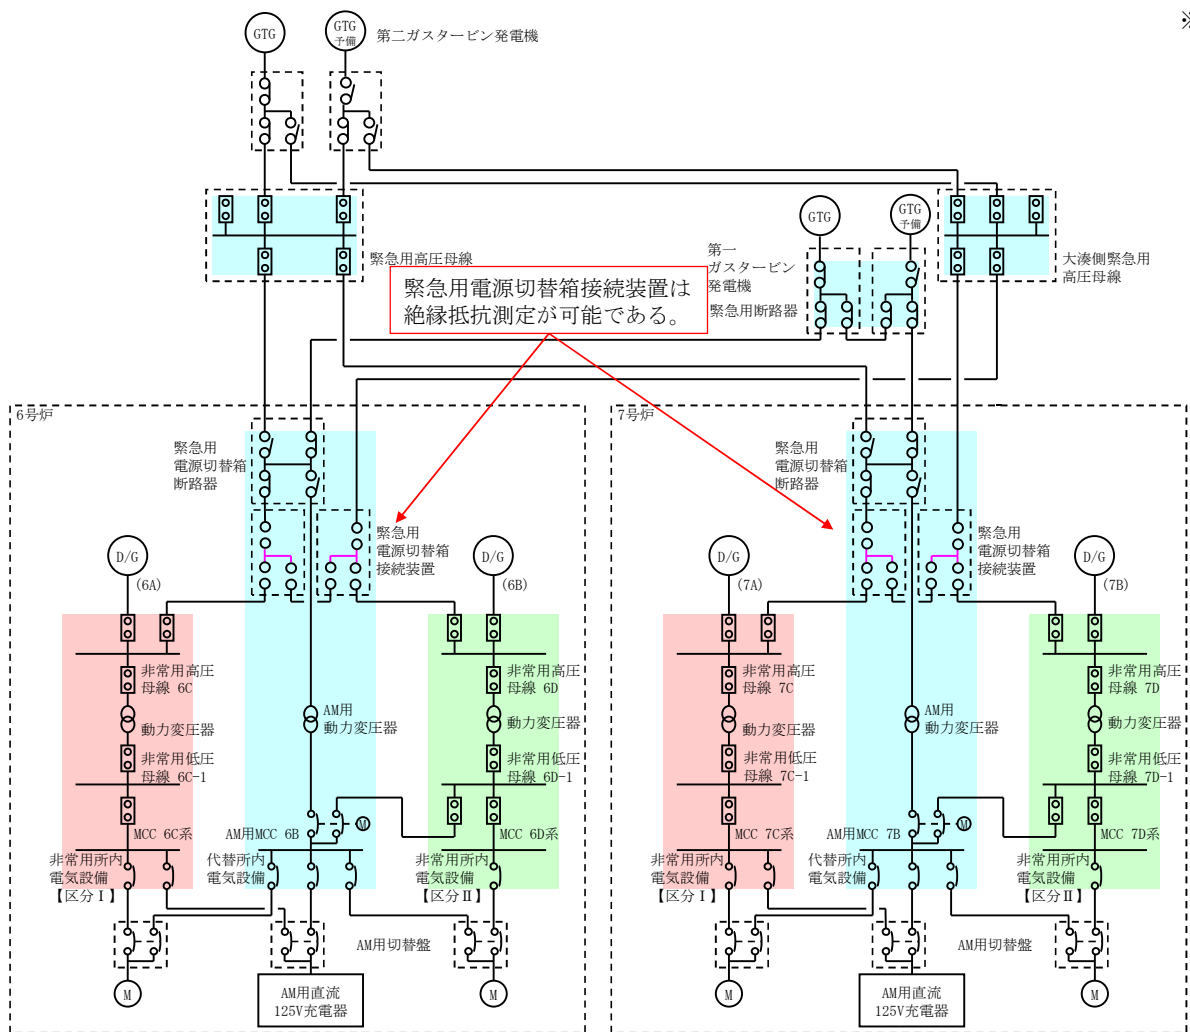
※

GTG
GTG 予備
第二ガスタービン発電機

GTG
GTG 予備

緊急用高圧母線

第一 ガスタービン 発電機
緊急用断路器

大湊側緊急用 高圧母線

緊急用電源切替箱接続装置は 絶縁抵抗測定が可能である。

6号炉

緊急用 電源切替箱 断路器

緊急用 電源切替箱 接続装置

D/G (6A)
D/G (6B)

非常用高圧 母線 6C
動力変圧器
非常用低圧 母線 6C-1
MCC 6C系
非常用所内 電気設備 【区分Ⅰ】

AM用 動力変圧器
AM用MCC 6B
代替所内 電気設備

非常用高圧 母線 6D
動力変圧器
非常用低圧 母線 6D-1
MCC 6D系
非常用所内 電気設備 【区分Ⅱ】

AM用切替盤
M
M
M
AM用直流 125V充電器

7号炉

緊急用 電源切替箱 断路器

緊急用 電源切替箱 接続装置

D/G (7A)
D/G (7B)

非常用高圧 母線 7C
動力変圧器
非常用低圧 母線 7C-1
MCC 7C系
非常用所内 電気設備 【区分Ⅰ】

AM用 動力変圧器
AM用MCC 7B
代替所内 電気設備

非常用高圧 母線 7D
動力変圧器
非常用低圧 母線 7D-1
MCC 7D系
非常用所内 電気設備 【区分Ⅱ】

AM用切替盤
M
M
M
AM用直流 125V充電器